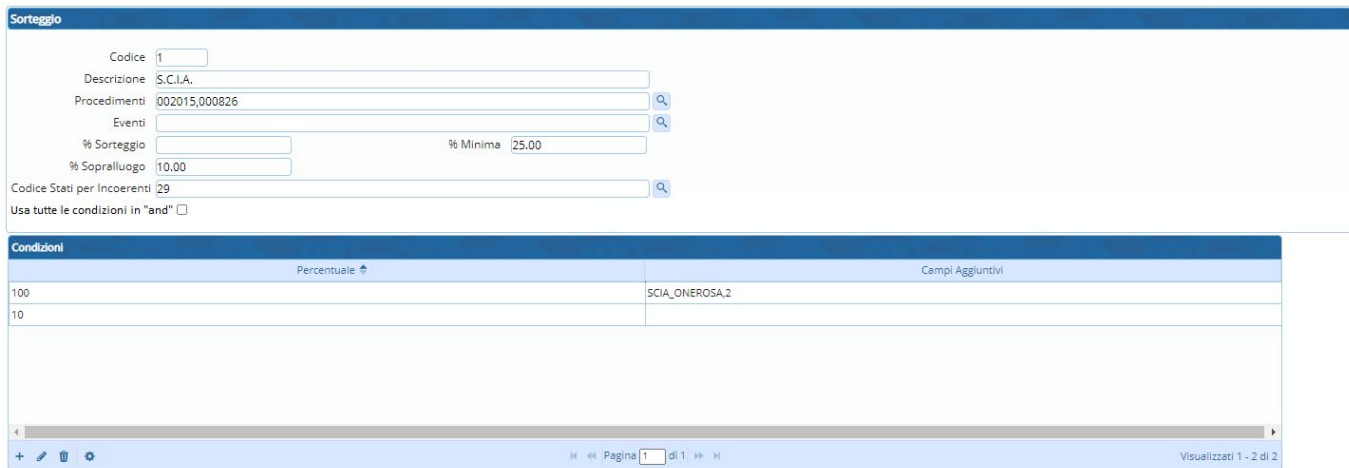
Sorteggio

Codice 1

Descrizione S.C.I.A.

Procedimenti 002015,000826

Eventi

% Sorteggio

% Minima 25.00

% Sopralluogo 10.00

Codice Stati per Incoerenti 29

Usa tutte le condizioni in "and"

Condizioni

| Percentuale | Campi Aggiuntivi |
|---|---|
| 100 | SCIA_ONEROSA,2 |
| 10 | |

Pagina 1 di 1

Visualizzati 1 - 2 di 2